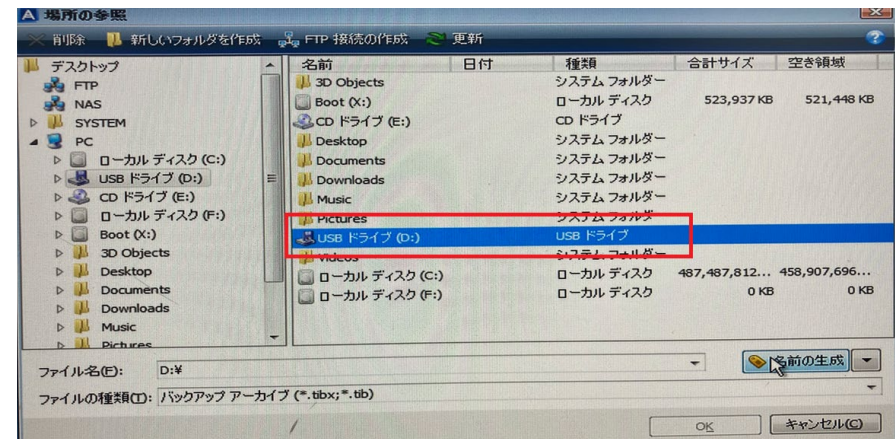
場所の参照

削除　新しいフォルダを作成　FTP 接続の作成　更新

デスクトップ
FTP
NAS
SYSTEM
PC
ローカル ディスク (C:)
USB ドライブ (D:)
CD ドライブ (E:)
ローカル ディスク (F:)
Boot (X:)
3D Objects
Desktop
Documents
Downloads
Music
Pictures

| 名前 | 日付 | 種類 | 合計サイズ | 空き領域 |
|---|---|---|---|---|
| 3D Objects | | システム フォルダー | | |
| Boot (X:) | | ローカル ディスク | 523,937 KB | 521,448 KB |
| CD ドライブ (E:) | | CD ドライブ | | |
| Desktop | | システム フォルダー | | |
| Documents | | システム フォルダー | | |
| Downloads | | システム フォルダー | | |
| Music | | システム フォルダー | | |
| Pictures | | システム フォルダー | | |
| USB ドライブ (D:) | | USB ドライブ | | |
| Videos | | システム フォルダー | | |
| ローカル ディスク (C:) | | ローカル ディスク | 487,487,812... | 458,907,696... |
| ローカル ディスク (F:) | | ローカル ディスク | 0 KB | 0 KB |

ファイル名(F): D:¥
名前の生成
ファイルの種類(T): バックアップ アーカイブ (*.tibx;*.tib)
OK
キャンセル(C)